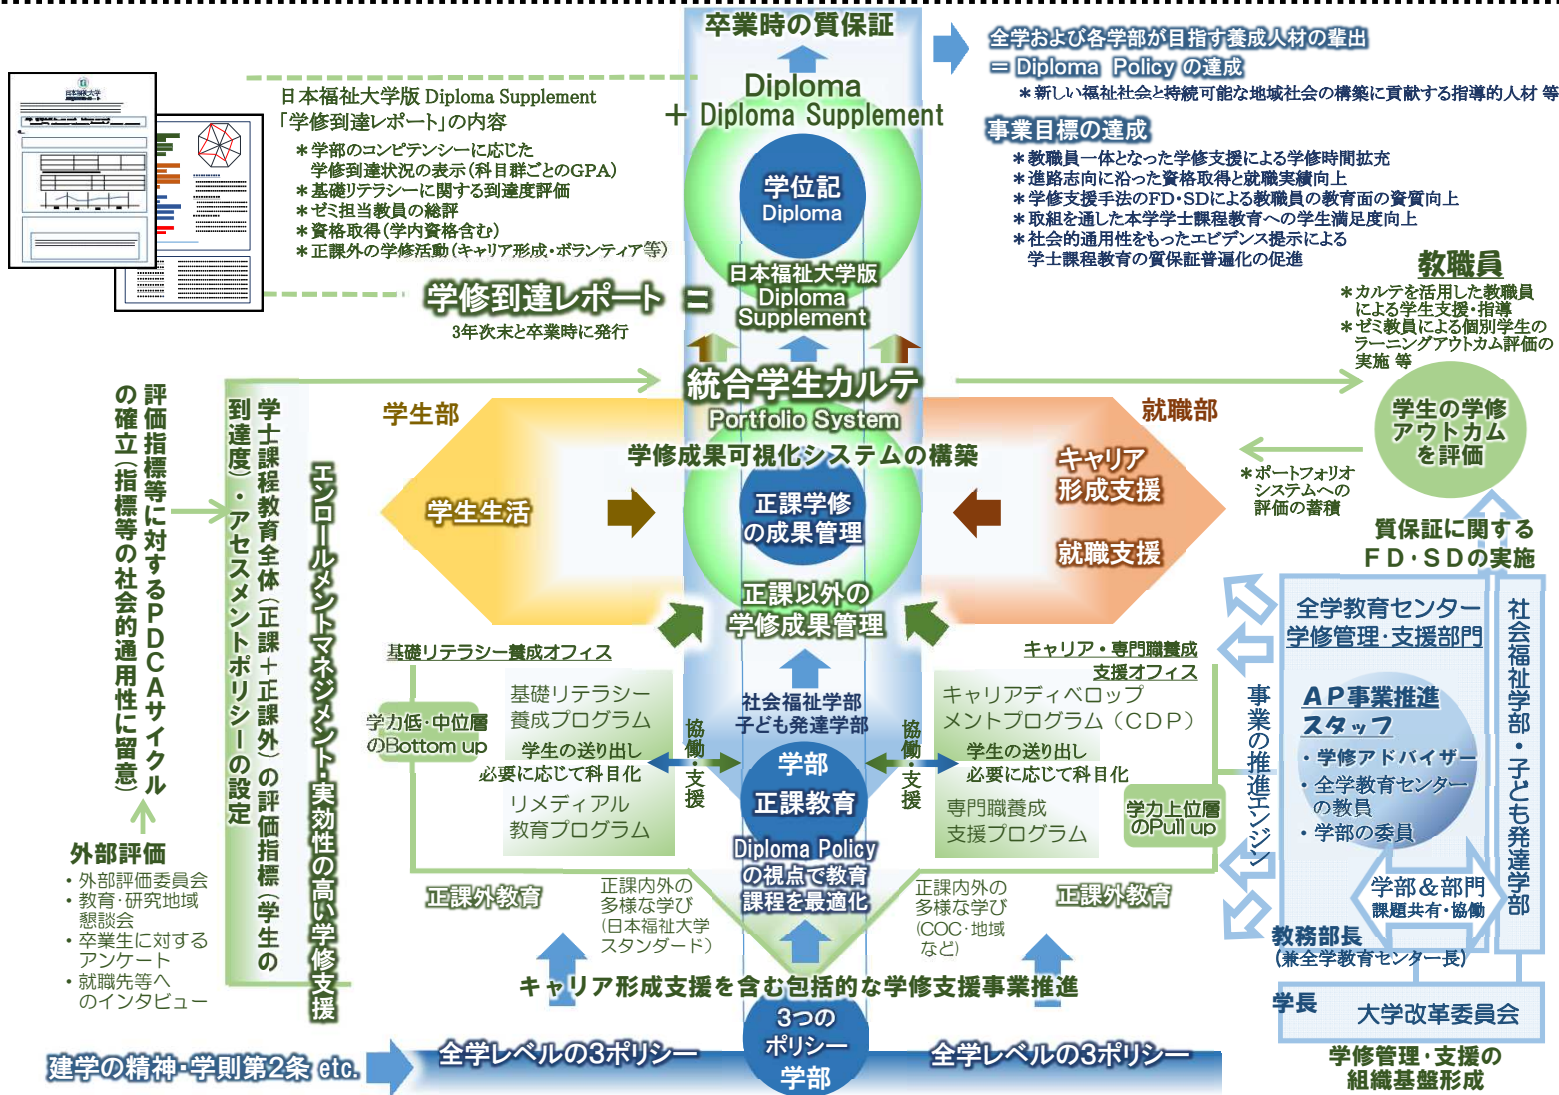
卒業時の質保証

全学および各学部が目指す養成人材の輩出
＝Diploma Policy の達成
＊新しい福祉社会と持続可能な地域社会の構築に貢献する指導的人材 等

Diploma
＋ Diploma Supplement

日本福祉大学版 Diploma Supplement
「学修到達レポート」の内容
＊学部のコンピテンシーに応じた
学修到達状況の表示（科目群ごとのGPA）
＊基礎リテラシーに関する到達度評価
＊ゼミ担当教員の総評
＊資格取得（学内資格含む）
＊正課外の学修活動（キャリア形成・ボランティア等）

事業目標の達成
＊教職員一体となった学修支援による学修時間拡充
＊進路志向に沿った資格取得と就職実績向上
＊学修支援手法のFD・SDによる教職員の教育面の資質向上
＊取組を通した本学学士課程教育への学生満足度向上
＊社会的通用性をもったエビデンス提示による
学士課程教育の質保証普遍化の促進

学位記
Diploma

日本福祉大学版
Diploma
Supplement

学修到達レポート ＝
3年次末と卒業時に発行

教職員
＊カルテを活用した教職員
による学生支援・指導
＊ゼミ教員による個別学生の
ラーニングアウトカム評価の
実施 等

評価指標等に対するPDCAサイクルの確立（指標等の社会的通用性に留意）

学士課程教育全体（正課＋正課外）の評価指標（学生の到達度）・アセスメントポリシーの設定

エンロールメントマネジメント・実効性の高い学修支援

統合学生カルテ
Portfolio System

学生部
就職部

学生の学修アウトカムを評価

学修成果可視化システムの構築

学生生活

キャリア形成支援

就職支援

＊ポートフォリオシステムへの評価の蓄積

正課学修の成果管理

質保証に関する
FD・SDの実施

正課以外の学修成果管理

基礎リテラシー養成オフィス

キャリア・専門職養成支援オフィス

全学教育センター
学修管理・支援部門

社会福祉学部・子ども発達学部

学力低・中位層のBottom up

基礎リテラシー養成プログラム

協働・支援

社会福祉学部
子ども発達学部

協働・支援

キャリアディベロップメントプログラム（CDP）

事業の推進エンジン

AP事業推進スタッフ
・学修アドバイザー
・全学教育センターの教員
・学部の委員

学生の送り出し
必要に応じて科目化

学部
正課教育

学生の送り出し
必要に応じて科目化

リメディアル教育プログラム

専門職養成支援プログラム

学力上位層のPull up

外部評価
・外部評価委員会
・教育・研究地域懇談会
・卒業生に対するアンケート
・就職先等へのインタビュー

Diploma Policyの視点で教育課程を最適化

正課外教育
正課内外の多様な学び（日本福祉大学スタンダード）
正課内外の多様な学び（COC・地域など）
正課外教育

学部＆部門
課題共有・協働

教務部長
（兼全学教育センター長）

キャリア形成支援を含む包括的な学修支援事業推進

学長
大学改革委員会

建学の精神・学則第2条 etc.
全学レベルの3ポリシー
3つの
ポリシー
学部
全学レベルの3ポリシー

学修管理・支援の
組織基盤形成